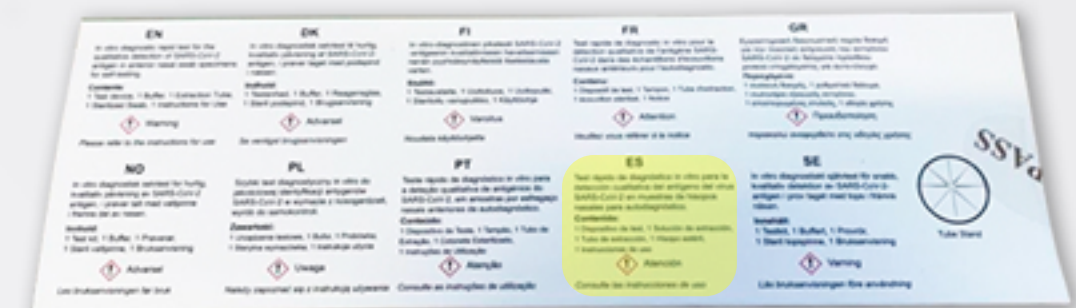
EN

In vitro diagnostic rapid test for the qualitative detection of SARS-CoV-2 antigen in anterior nasal swab specimens for self-testing.

Contents:
1 Test device, 1 Buffer, 1 Extraction Tube, 1 Sterilized Swab, 1 Instructions for Use

Warning

Please refer to the instructions for use

DK

In vitro diagnostisk selvtest til hurtig kvalitativ påvisning af SARS-CoV-2 antigen, i prøver taget med podepind i næsen.

Indhold:
1 Testenhed, 1 Buffer, 1 Reagensglas, 1 Steril podepind, 1 Brugsanvisning

Advarsel

Se venligst brugsanvisningen

FI

In vitro-diagnostinen pikatesti SARS-CoV-2 antigeenin kvalitatiiviseen havaitsemiseen nenän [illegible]

Sisältö:
1 Testilaite, 1 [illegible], 1 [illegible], 1 Steriili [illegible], 1 Käyttöohje

Varoitus

Noudata käyttöohjeita

FR

Test rapide de diagnostic in vitro pour la détection qualitative de l'antigène SARS-CoV-2 dans des échantillons d'écouvillons nasaux antérieurs pour l'autodiagnostic.

Contenu:
1 Dispositif de test, 1 Tampon, 1 Tube d'extraction, 1 écouvillon stérilisé, 1 Notice

Attention

Veuillez vous référer à la notice

GR

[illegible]

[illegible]

Προειδοποίηση

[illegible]

NO

In vitro diagnostisk selvtest for hurtig, kvalitativ påvisning av SARS-CoV-2 antigen, i prøver tatt med vattpinne i fremre del av nesen.

Innhold:
1 Test kit, 1 Buffer, 1 Prøverør, 1 Steril vattpinne, 1 Bruksanvisning

Advarsel

Les bruksanvisningen før bruk

PL

Szybki test diagnostyczny in vitro do jakościowej identyfikacji antygenów SARS-CoV-2 w wymazie z nosogardzieli, wyrób do samokontroli.

Zawartość:
1 Urządzenie testowe, 1 Bufor, 1 Probówka, 1 Sterylna wymazówka, 1 Instrukcja użycia

Uwaga

Należy zapoznać się z instrukcją używania

PT

Teste rápido de diagnóstico in vitro para a detecção qualitativa de antígenos do SARS-CoV-2, em amostras por esfregaço nasais anteriores de autodiagnóstico.

Conteúdo:
1 Dispositivo de Teste, 1 Tampão, 1 Tubo de Extração, 1 Cotonete Esterilizado, 1 Instruções de utilização

Atenção

Consulte as instruções de utilização

ES

Test rápido de diagnóstico in vitro para la detección cualitativa del antígeno del virus SARS-CoV-2 en muestras de hisopos nasales para autodiagnóstico.

Contenido:
1 Dispositivo de test, 1 Solución de extracción, 1 Tubo de extracción, 1 Hisopo estéril, 1 Instrucciones de uso

Atención

Consulte las instrucciones de uso

SE

In vitro diagnostiskt självtest för snabb, kvalitativ detektion av SARS-CoV-2 antigen i prov taget med topp i främre näsan.

Innehåll:
1 Testkit, 1 Buffert, 1 Provrör, 1 Steril topspinne, 1 Bruksanvisning

Varning

Läs bruksanvisningen före användning

Tube Stand

SSV